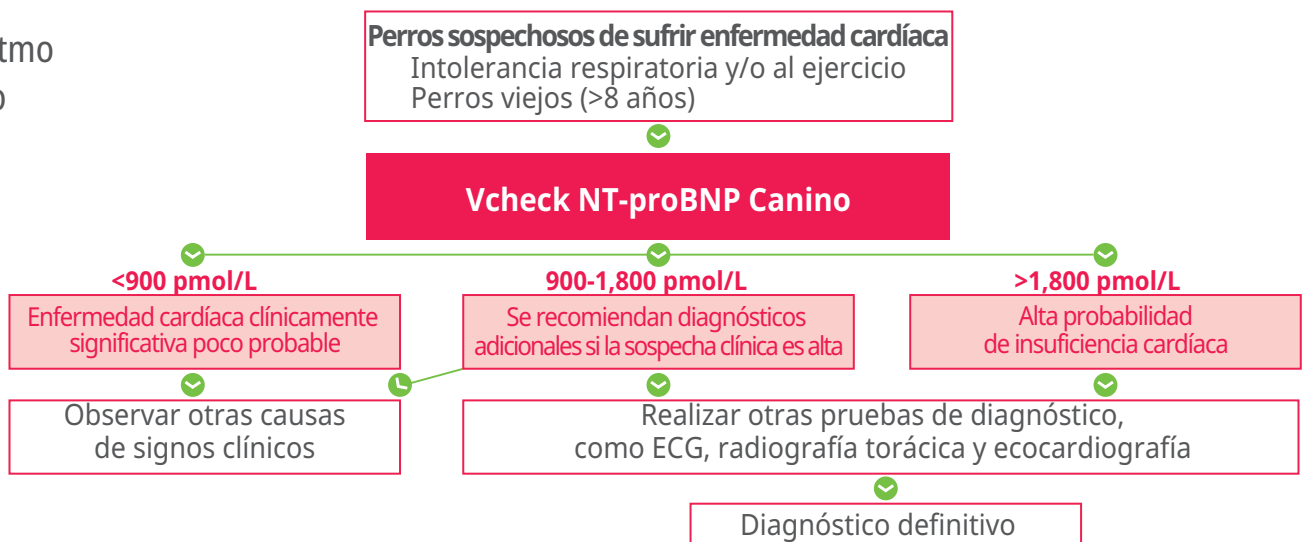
tmo
o

Perros sospechosos de sufrir enfermedad cardíaca
Intolerancia respiratoria y/o al ejercicio
Perros viejos (>8 años)

Vcheck NT-proBNP Canino

<900 pmol/L
Enfermedad cardíaca clínicamente significativa poco probable

900-1,800 pmol/L
Se recomiendan diagnósticos adicionales si la sospecha clínica es alta

>1,800 pmol/L
Alta probabilidad de insuficiencia cardíaca

Observar otras causas de signos clínicos

Realizar otras pruebas de diagnóstico, como ECG, radiografía torácica y ecocardiografía

Diagnóstico definitivo